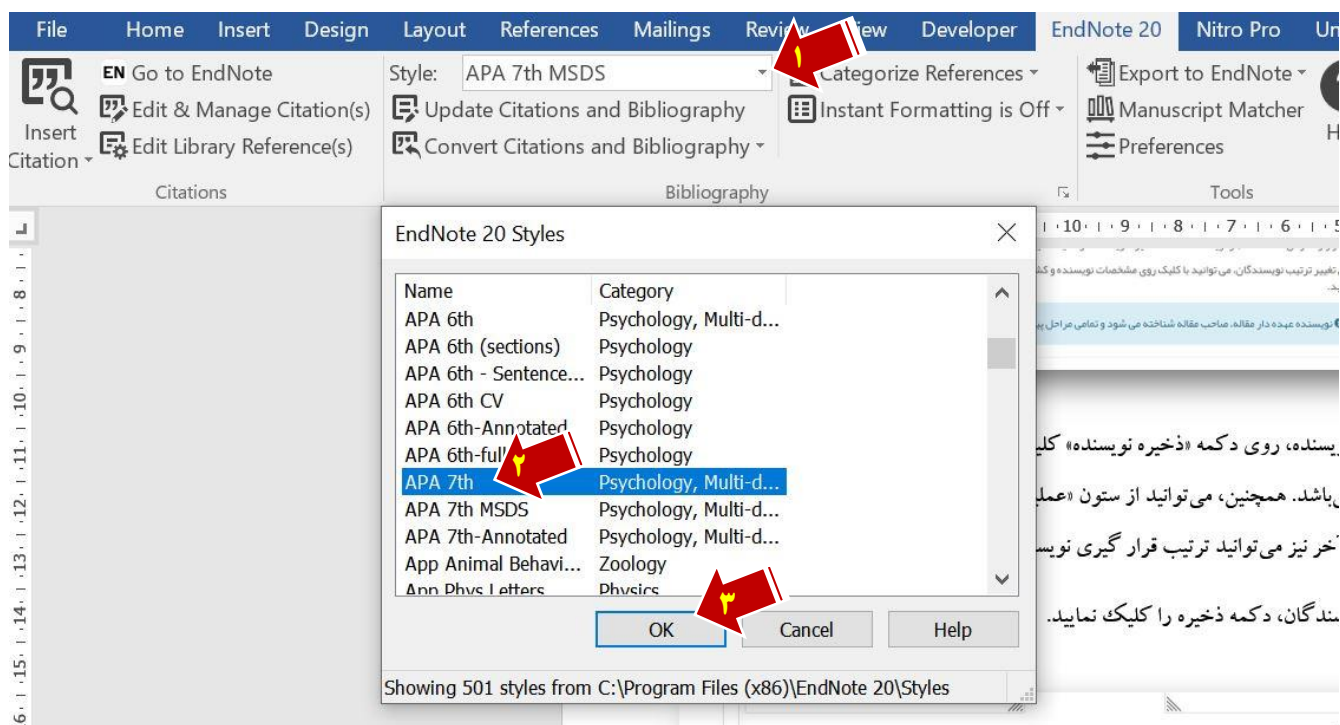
File Home Insert Design Layout References Mailings Revi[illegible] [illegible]iew Developer EndNote 20 Nitro Pro Un

۱

Insert Citation
EN Go to EndNote
Edit & Manage Citation(s)
Edit Library Reference(s)
Citations

Style: APA 7th MSDS
Update Citations and Bibliography
Convert Citations and Bibliography
Bibliography

Categorize References
Instant Formatting is Off

Export to EndNote
Manuscript Matcher
Preferences
Tools

EndNote 20 Styles

| Name | Category |
|---|---|
| APA 6th | Psychology, Multi-d... |
| APA 6th (sections) | Psychology |
| APA 6th - Sentence... | Psychology |
| APA 6th CV | Psychology |
| APA 6th-Annotated | Psychology |
| APA 6th-full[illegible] | Psychology |
| APA 7th | Psychology, Multi-d... |
| APA 7th MSDS | Psychology, Multi-d... |
| APA 7th-Annotated | Psychology, Multi-d... |
| App Animal Behavi... | Zoology |
| App Phys Letters | Physics |

۲

۳

OK Cancel Help

Showing 501 styles from C:\Program Files (x86)\EndNote 20\Styles

·10· ·9· ·8· ·7· ·6· ·5

تغییر ترتیب نویسندگان، می توانید با کلیک روی مشخصات نویسنده و کش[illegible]
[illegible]ید.

نویسنده عهده دار مقاله، صاحب مقاله شناخته می شود و تمامی مراحل پ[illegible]

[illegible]یسنده، روی دکمه «ذخیره نویسنده» کلی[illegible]

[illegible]باشد. همچنین، می‌توانید از ستون «عمل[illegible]

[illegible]خر نیز می‌توانید ترتیب قرار گیری نویس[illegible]

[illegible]سندگان، دکمه ذخیره را کلیک نمایید.

8 9 10 11 12 13 14 15 16